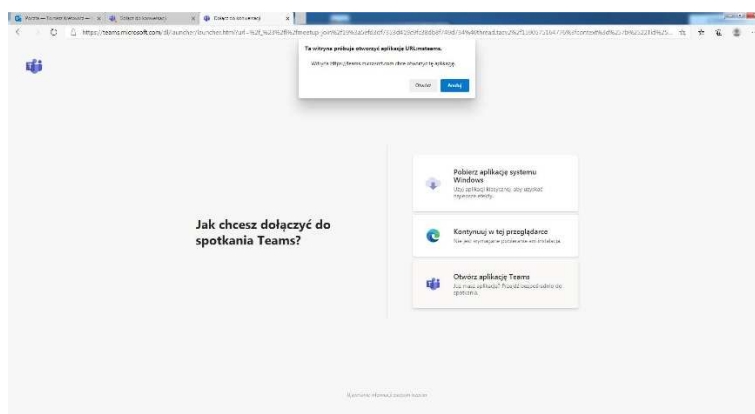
Poczta — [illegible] × Dołącz do konwersacji × Dołącz do konwersacji ×

https://teams.microsoft.com/dl/launcher/launcher.html?url=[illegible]

Ta witryna próbuje otworzyć aplikację URL:msteams.

Witryna https://teams.microsoft.com chce otworzyć tę aplikację.

Otwórz Anuluj

Jak chcesz dołączyć do spotkania Teams?

Pobierz aplikację systemu Windows
Użyj aplikacji klasycznej, aby uzyskać najlepsze efekty.

Kontynuuj w tej przeglądarce
Nie jest wymagane pobieranie ani instalacja.

Otwórz aplikację Teams
Już masz aplikację? Przejdź bezpośrednio do spotkania.

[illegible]